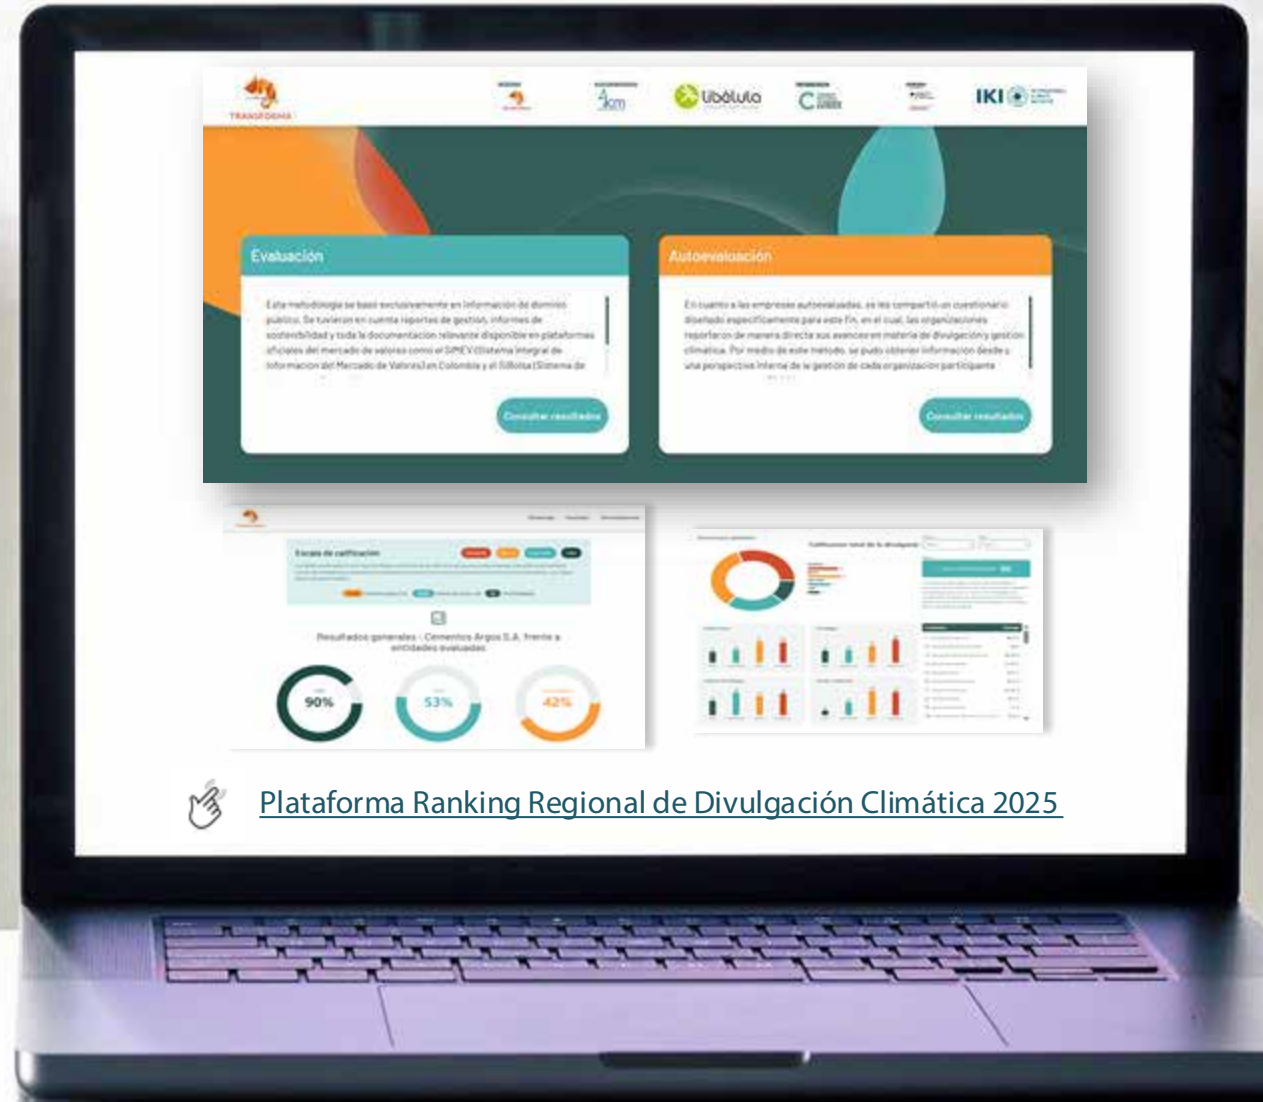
TRANSFORMA

Ubáluta

IKI

Evaluación

Esta metodología se basó exclusivamente en información de dominio público. Se tuvieron en cuenta reportes de gestión, informes de sostenibilidad y toda la documentación relevante disponible en plataformas oficiales del mercado de valores como el SIMEV (Sistema Integral de Información del Mercado de Valores) en Colombia y el SiBolsa (Sistema de

Consultar resultados

Autoevaluación

En cuanto a las empresas autoevaluadas, se les compartió un cuestionario diseñado específicamente para este fin, en el cual, las organizaciones reportaron de manera directa sus avances en materia de divulgación y gestión climática. Por medio de este método, se pudo obtener información desde una perspectiva interna de la gestión de cada organización participante

Consultar resultados

Escala de calificación

Resultados generales - Cementos Argos S.A. frente a entidades evaluadas

90%

53%

42%

Calificación total de la divulgación

Plataforma Ranking Regional de Divulgación Climática 2025